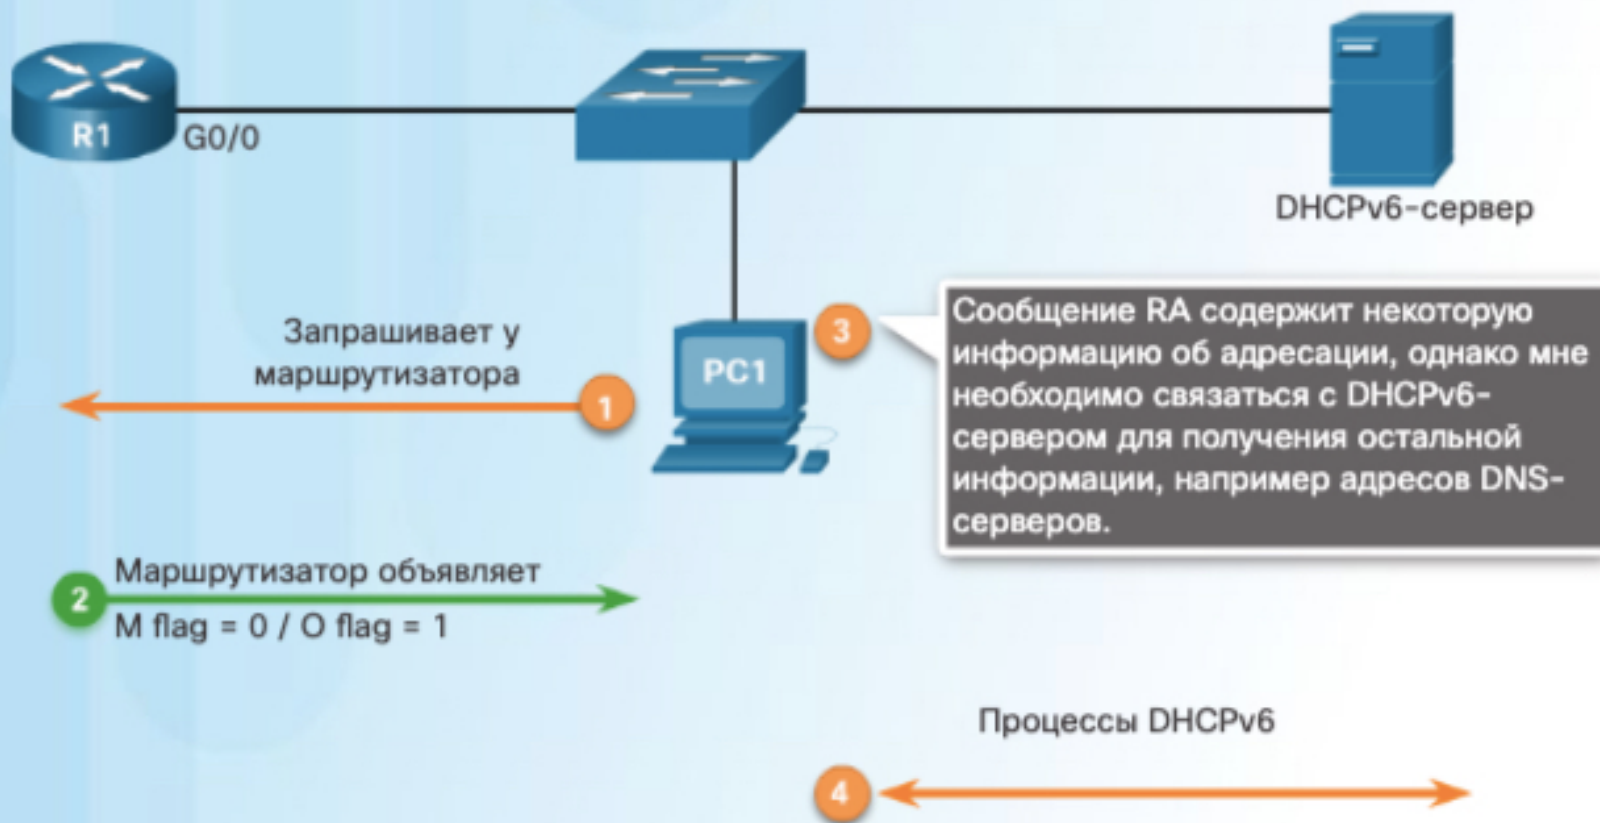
R1
G0/0
DHCPv6-сервер
PC1
3
Сообщение RA содержит некоторую информацию об адресации, однако мне необходимо связаться с DHCPv6-сервером для получения остальной информации, например адресов DNS-серверов.
Запрашивает у маршрутизатора
1
2
Маршрутизатор объявляет
M flag = 0 / O flag = 1
Процессы DHCPv6
4